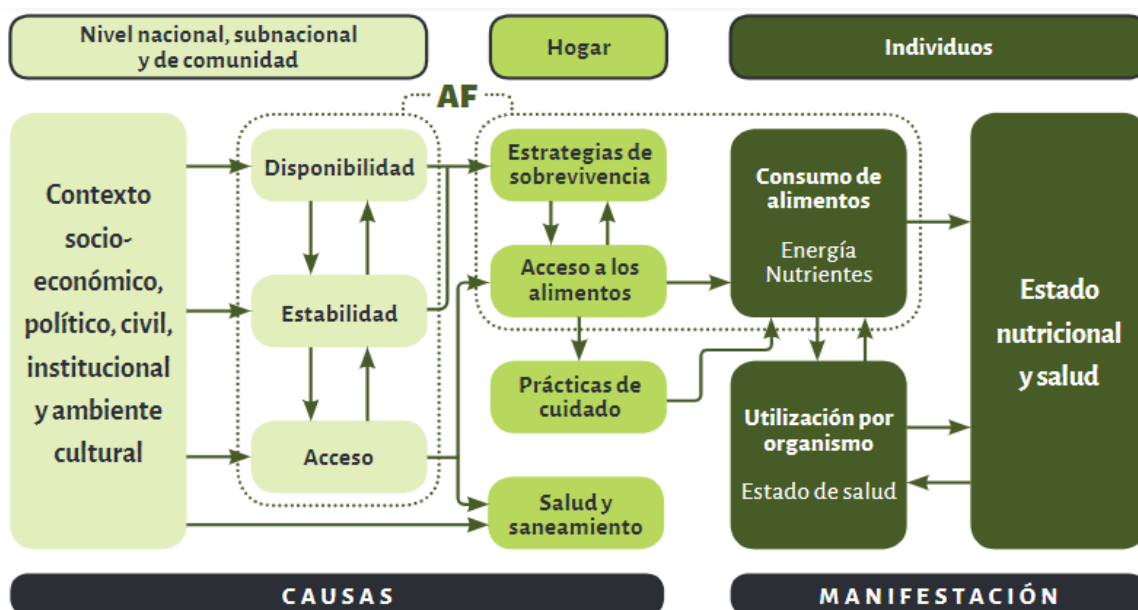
Nivel nacional, subnacional y de comunidad

Hogar

Individuos

AF

Contexto socio-económico, político, civil, institucional y ambiente cultural

Disponibilidad

Estabilidad

Acceso

Estrategias de sobrevivencia

Acceso a los alimentos

Prácticas de cuidado

Salud y saneamiento

Consumo de alimentos

Energía
Nutrientes

Utilización por organismo

Estado de salud

Estado nutricional y salud

CAUSAS

MANIFESTACIÓN